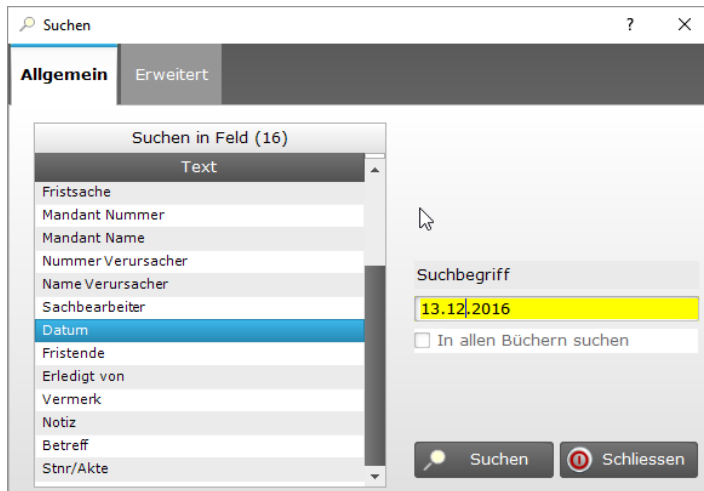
Suchen ? ✕

Allgemein Erweitert

Suchen in Feld (16)

| Text |
|---|
| Fristsache |
| Mandant Nummer |
| Mandant Name |
| Nummer Verursacher |
| Name Verursacher |
| Sachbearbeiter |
| Datum |
| Fristende |
| Erledigt von |
| Vermerk |
| Notiz |
| Betreff |
| Stnr/Akte |

Suchbegriff

13.12.2016

In allen Büchern suchen

Suchen

Schliessen